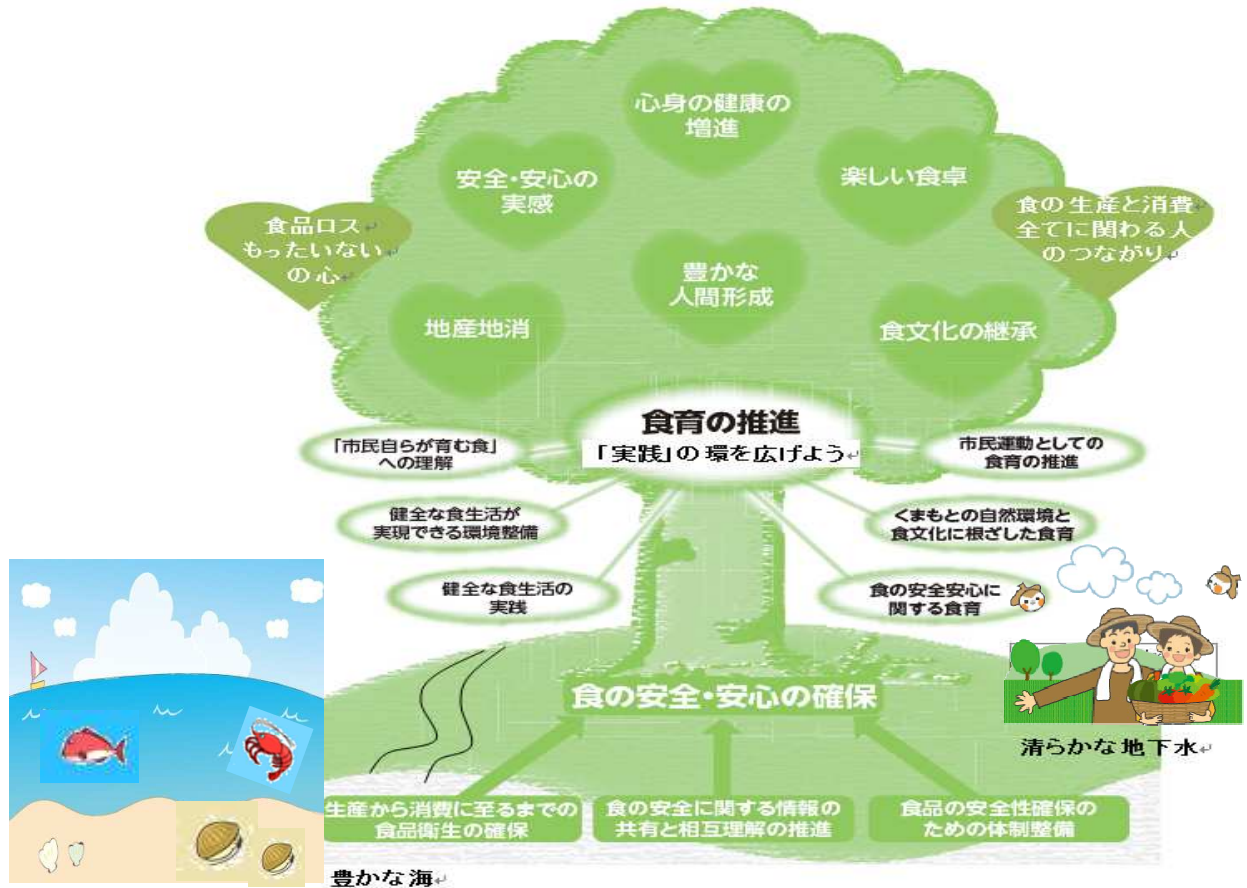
心身の健康の増進

安全・安心の実感

楽しい食卓

食品ロス
もったいない
の心

食の生産と消費
全てに関わる人
のつながり

豊かな
人間形成

地産地消

食文化の継承

食育の推進
「実践」の環を広げよう

「市民自らが育む食」への理解

市民運動としての食育の推進

健全な食生活が実現できる環境整備

くまもとの自然環境と食文化に根ざした食育

健全な食生活の実践

食の安全安心に関する食育

食の安全・安心の確保

生産から消費に至るまでの食品衛生の確保

食の安全に関する情報の共有と相互理解の推進

食品の安全性確保のための体制整備

清らかな地下水

豊かな海